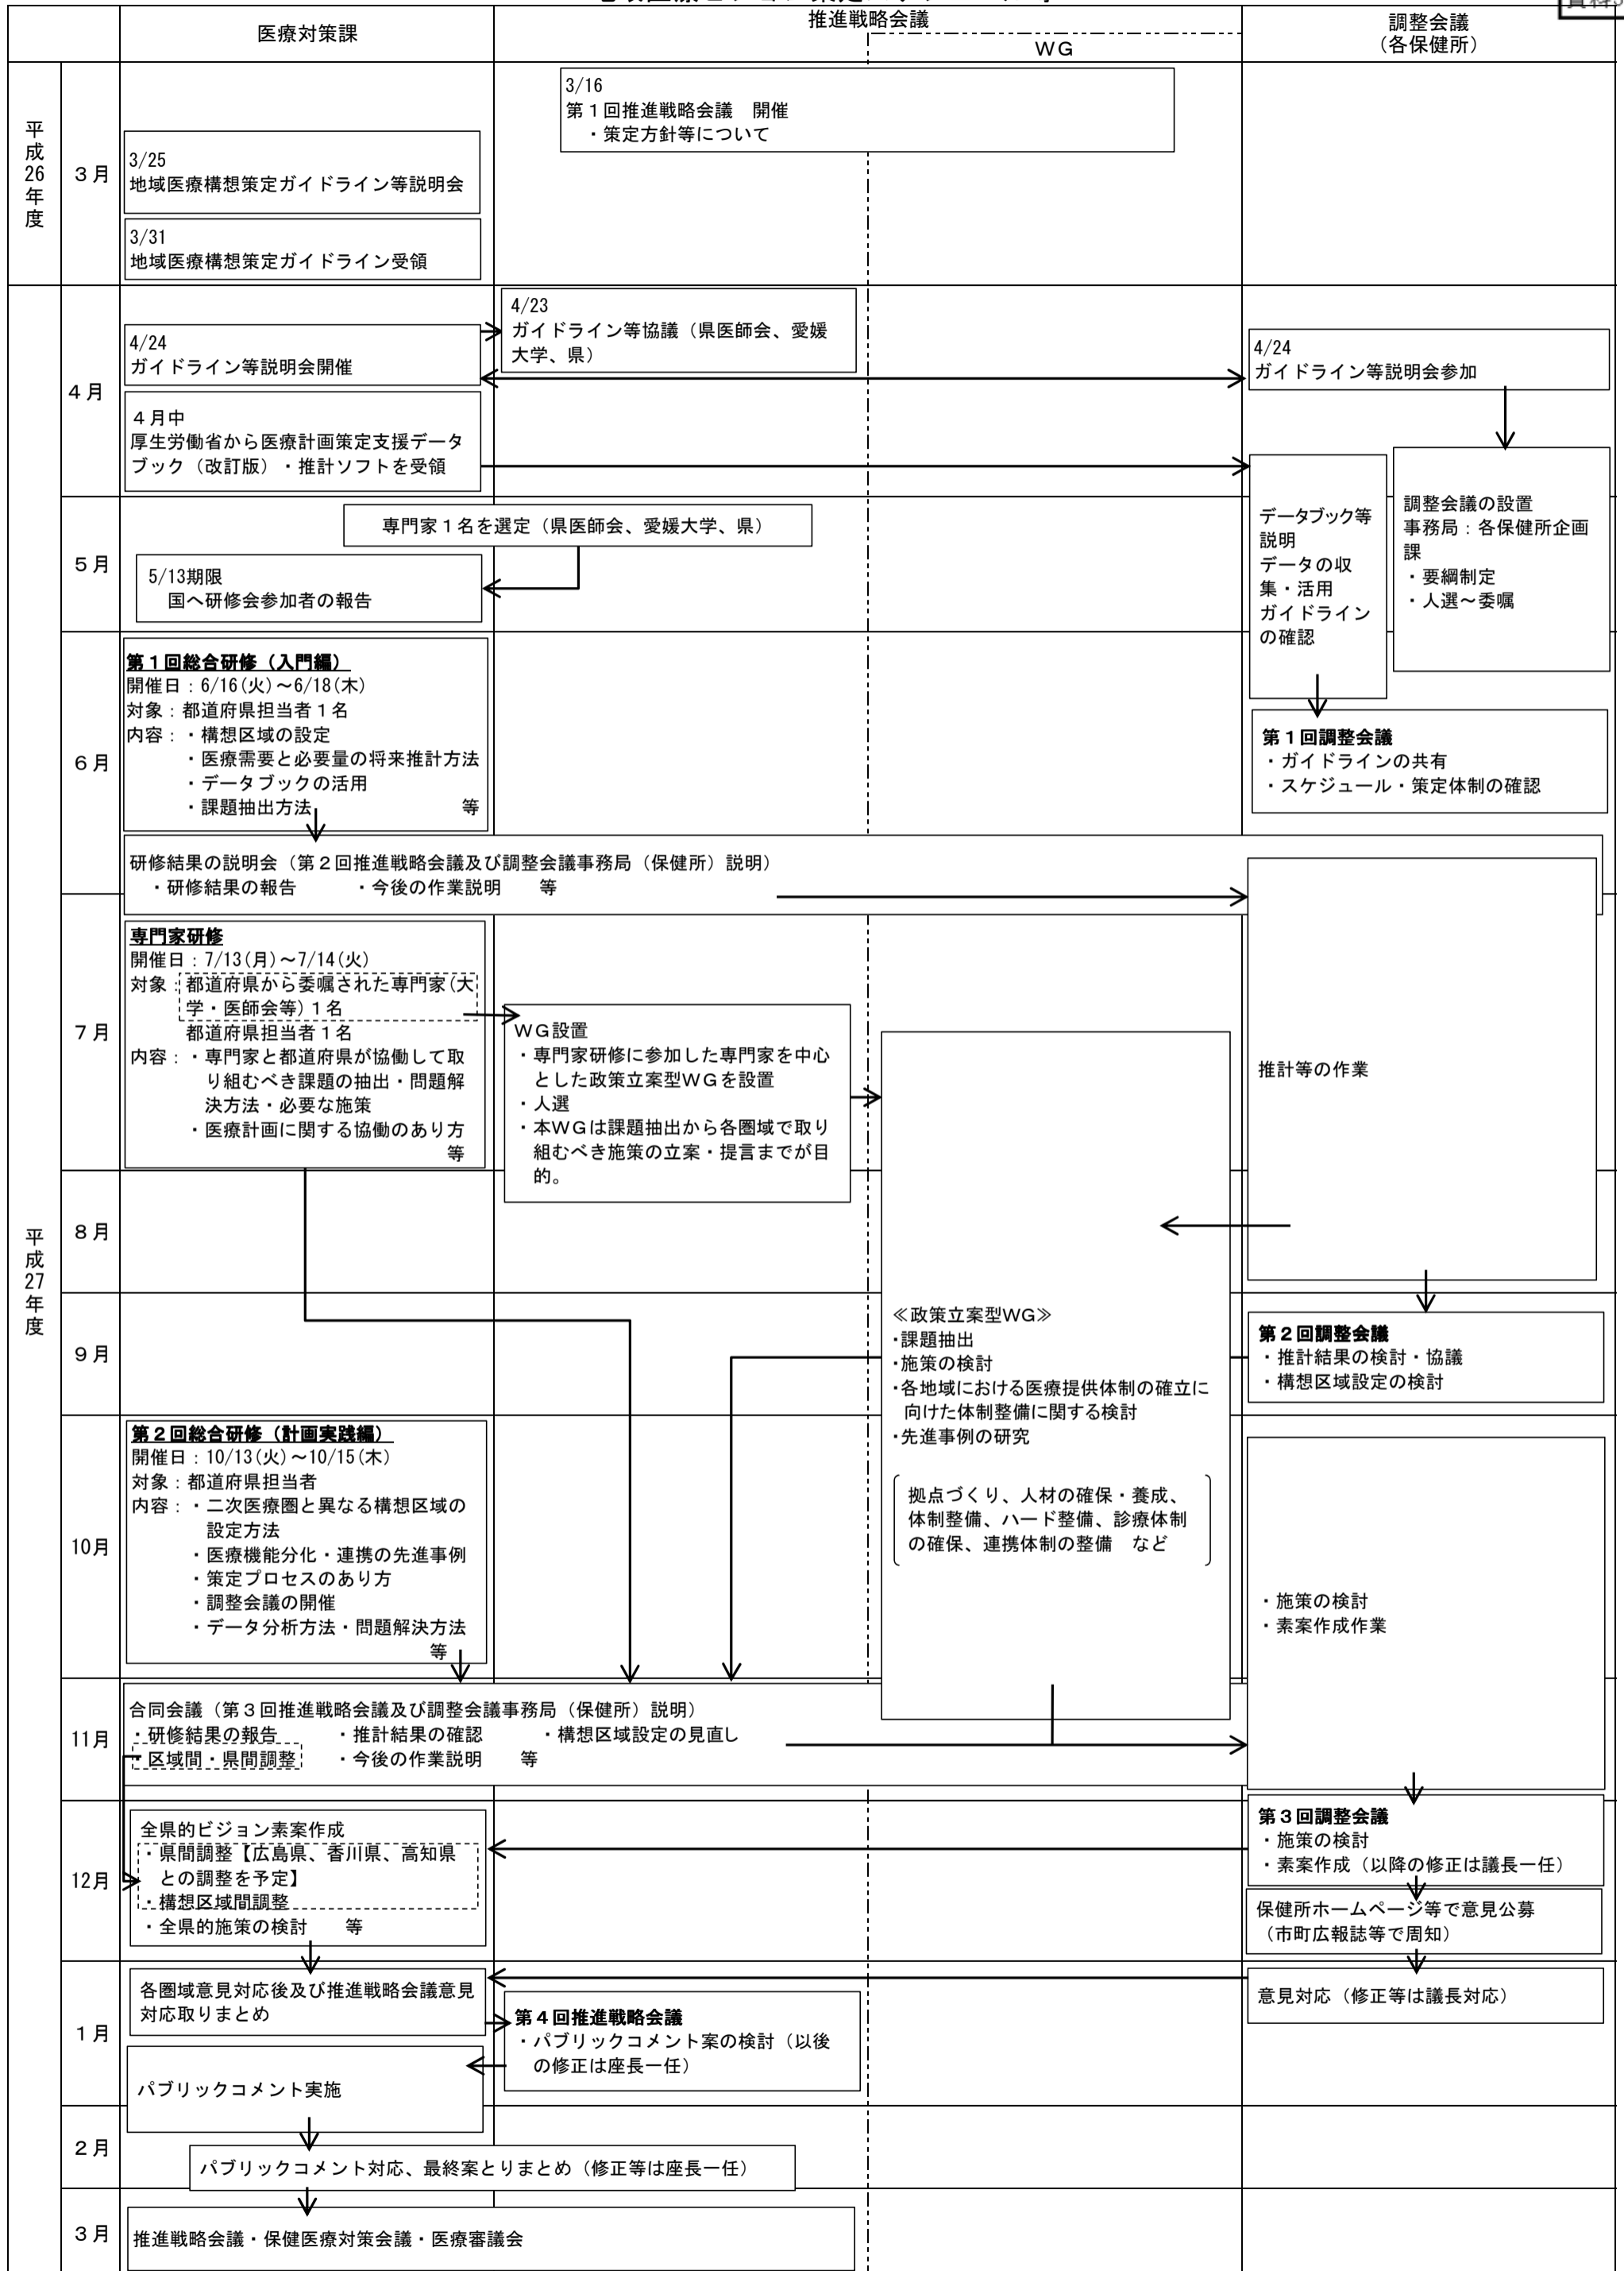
| | | 医療対策課 | 推進戦略会議 | WG | 調整会議（各保健所） |
|---|---|---|---|---|---|
| 平成26年度 | 3月 | 3/25 地域医療構想策定ガイドライン等説明会<br>3/31 地域医療構想策定ガイドライン受領 | 3/16 第１回推進戦略会議　開催 ・策定方針等について | | |
| 平成27年度 | 4月 | 4/24 ガイドライン等説明会開催<br>４月中 厚生労働省から医療計画策定支援データブック（改訂版）・推計ソフトを受領 | 4/23 ガイドライン等協議（県医師会、愛媛大学、県） | | 4/24 ガイドライン等説明会参加 |
| | 5月 | 5/13期限 国へ研修会参加者の報告 | 専門家１名を選定（県医師会、愛媛大学、県） | | データブック等説明 データの収集・活用 ガイドラインの確認<br>調整会議の設置 事務局：各保健所企画課 ・要綱制定 ・人選～委嘱 |
| | 6月 | 第１回総合研修（入門編）<br>開催日：6/16(火)～6/18(木)<br>対象：都道府県担当者１名<br>内容：・構想区域の設定 ・医療需要と必要量の将来推計方法 ・データブックの活用 ・課題抽出方法　等<br>研修結果の説明会（第２回推進戦略会議及び調整会議事務局（保健所）説明） ・研修結果の報告　・今後の作業説明　等 | | | 第１回調整会議 ・ガイドラインの共有 ・スケジュール・策定体制の確認 |
| | 7月 | 専門家研修<br>開催日：7/13(月)～7/14(火)<br>対象：都道府県から委嘱された専門家（大学・医師会等）１名 都道府県担当者１名<br>内容：・専門家と都道府県が協働して取り組むべき課題の抽出・問題解決方法・必要な施策 ・医療計画に関する協働のあり方　等 | WG設置 ・専門家研修に参加した専門家を中心とした政策立案型WGを設置 ・人選 ・本WGは課題抽出から各圏域で取り組むべき施策の立案・提言までが目的。 | | 推計等の作業 |
| | 8月 | | | | |
| | 9月 | | | ≪政策立案型WG≫ ･課題抽出 ･施策の検討 ･各地域における医療提供体制の確立に向けた体制整備に関する検討 ･先進事例の研究<br>拠点づくり、人材の確保・養成、体制整備、ハード整備、診療体制の確保、連携体制の整備　など | 第２回調整会議 ・推計結果の検討・協議 ・構想区域設定の検討 |
| | 10月 | 第２回総合研修（計画実践編）<br>開催日：10/13(火)～10/15(木)<br>対象：都道府県担当者<br>内容：・二次医療圏と異なる構想区域の設定方法 ・医療機能分化・連携の先進事例 ・策定プロセスのあり方 ・調整会議の開催 ・データ分析方法・問題解決方法　等 | | | ・施策の検討 ・素案作成作業 |
| | 11月 | 合同会議（第３回推進戦略会議及び調整会議事務局（保健所）説明） ・研修結果の報告　・推計結果の確認　・構想区域設定の見直し ・区域間・県間調整　・今後の作業説明　等 | | | |
| | 12月 | 全県的ビジョン素案作成 ・県間調整【広島県、香川県、高知県との調整を予定】 ・構想区域間調整 ・全県的施策の検討　等 | | | 第３回調整会議 ・施策の検討 ・素案作成（以降の修正は議長一任）<br>保健所ホームページ等で意見公募（市町広報誌等で周知） |
| | 1月 | 各圏域意見対応後及び推進戦略会議意見対応取りまとめ<br>パブリックコメント実施 | 第４回推進戦略会議 ・パブリックコメント案の検討（以後の修正は座長一任） | | 意見対応（修正等は議長対応） |
| | 2月 | パブリックコメント対応、最終案とりまとめ（修正等は座長一任） | | | |
| | 3月 | 推進戦略会議・保健医療対策会議・医療審議会 | | | |